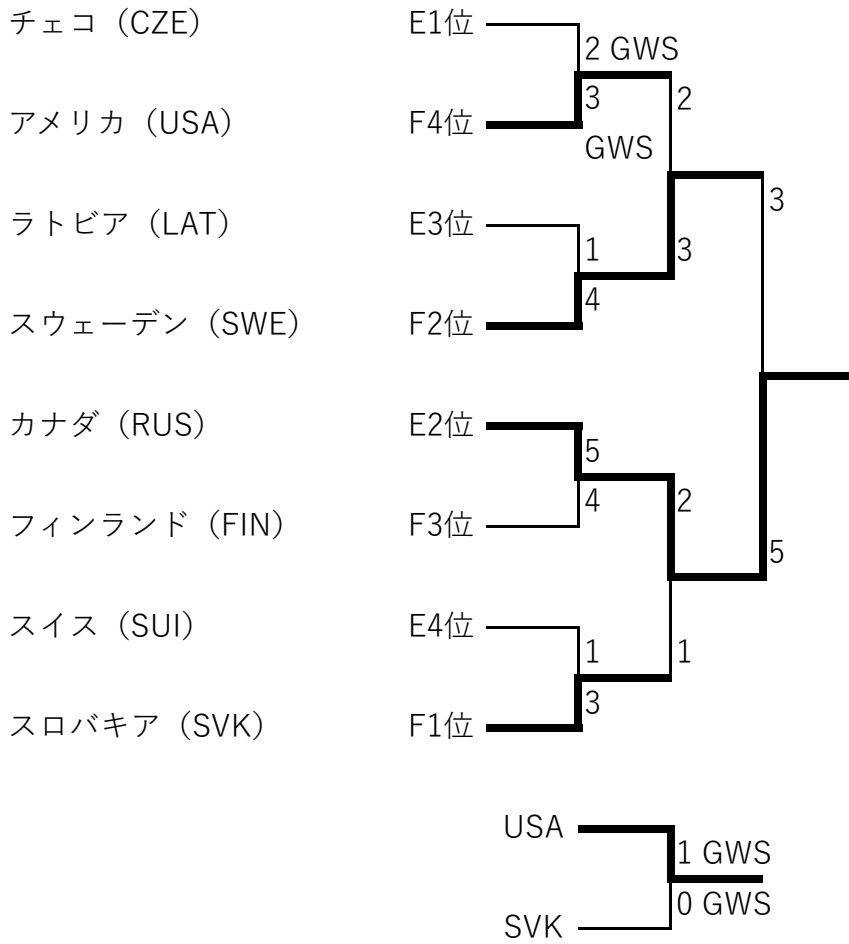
チェコ（CZE） E1位
アメリカ（USA） F4位
ラトビア（LAT） E3位
スウェーデン（SWE） F2位
カナダ（RUS） E2位
フィンランド（FIN） F3位
スイス（SUI） E4位
スロバキア（SVK） F1位

2 GWS
3
2
GWS
1
4
3
3
5
4
2
5
1
3
1

USA
1 GWS
0 GWS
SVK